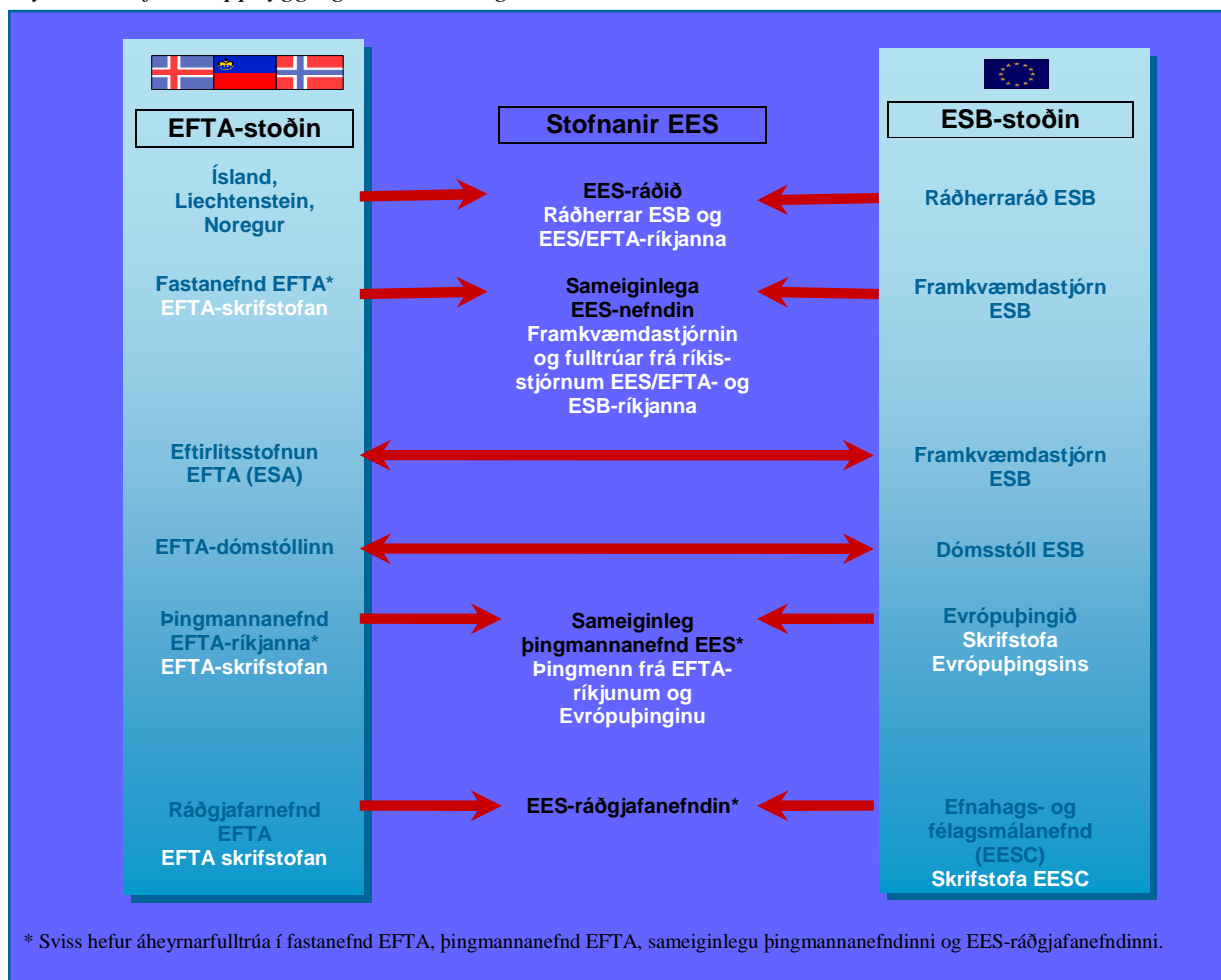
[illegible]

EFTA-stoðin

Stofnanir EES

ESB-stoðin

Ísland, Liechtenstein, Noregur

EES-ráðið
Ráðherrar ESB og EES/EFTA-ríkjanna

Ráðherraráð ESB

Fastanefnd EFTA*
EFTA-skrifstofan

Sameiginlega EES-nefndin
Framkvæmdastjórnin og fulltrúar frá ríkisstjórnum EES/EFTA- og ESB-ríkjanna

Framkvæmdastjórn ESB

Eftirlitsstofnun EFTA (ESA)

Framkvæmdastjórn ESB

EFTA-dómstóllinn

Dómsstóll ESB

Þingmannanefnd EFTA-ríkjanna*
EFTA-skrifstofan

Sameiginleg þingmannanefnd EES*
Þingmenn frá EFTA-ríkjunum og Evrópuþinginu

Evrópuþingið
Skrifstofa Evrópuþingsins

Ráðgjafarnefnd EFTA
EFTA skrifstofan

EES-ráðgjafanefndin*

Efnahags- og félagsmálanefnd (EESC)
Skrifstofa EESC

* Sviss hefur áheyrnarfulltrúa í fastanefnd EFTA, þingmannanefnd EFTA, sameiginlegu þingmannanefndinni og EES-ráðgjafanefndinni.